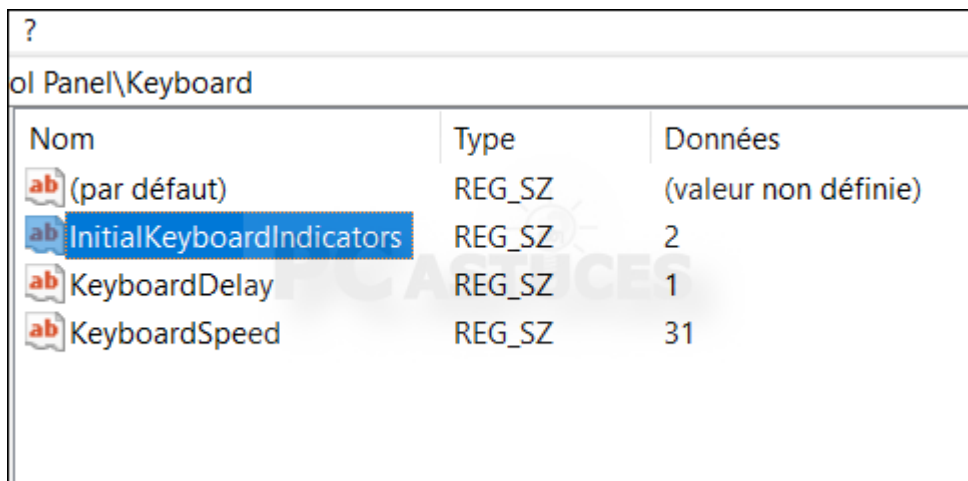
?

ol Panel\Keyboard

| Nom | Type | Données |
|---|---|---|
| ab (par défaut) | REG_SZ | (valeur non définie) |
| ab InitialKeyboardIndicators | REG_SZ | 2 |
| ab KeyboardDelay | REG_SZ | 1 |
| ab KeyboardSpeed | REG_SZ | 31 |

PC ASTUCES